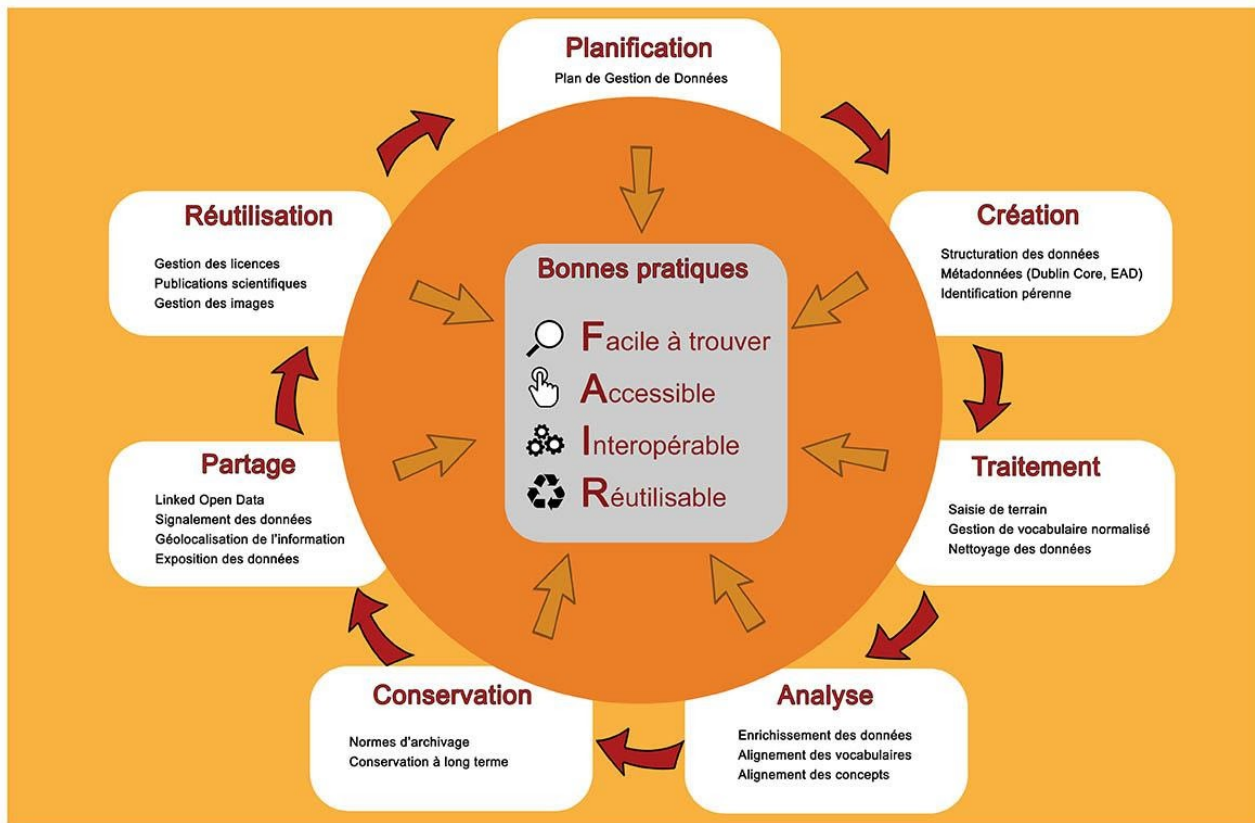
Planification
Plan de Gestion de Données

Création
Structuration des données
Métadonnées (Dublin Core, EAD)
Identification pérenne

Traitement
Saisie de terrain
Gestion de vocabulaire normalisé
Nettoyage des données

Analyse
Enrichissement des données
Alignement des vocabulaires
Alignement des concepts

Conservation
Normes d'archivage
Conservation à long terme

Partage
Linked Open Data
Signalement des données
Géolocalisation de l'information
Exposition des données

Réutilisation
Gestion des licences
Publications scientifiques
Gestion des images

Bonnes pratiques
Facile à trouver
Accessible
Interopérable
Réutilisable